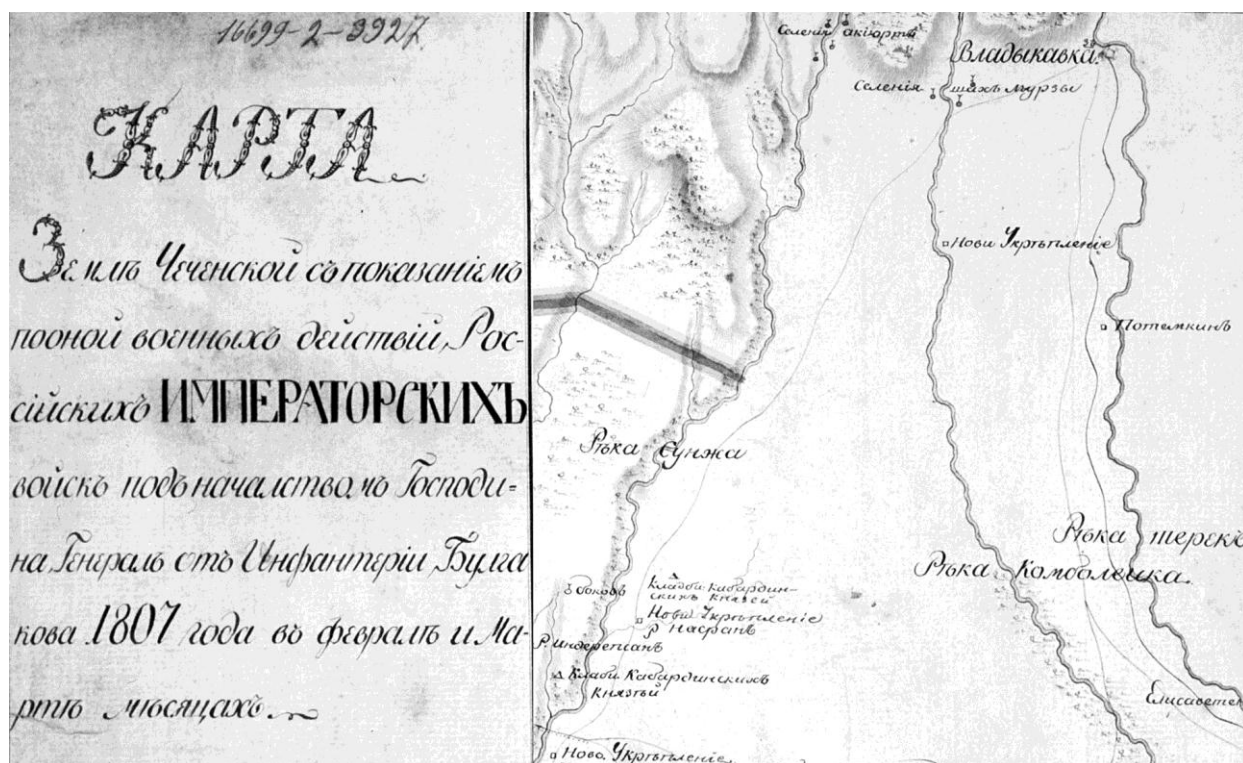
16699-2-3927

КАРТА

Земль Чеченской съ показаніемъ пооной военныхъ действій Россійскихъ ИМПЕРАТОРСКИХЪ войскъ подъ началствомъ Господина Генерал отъ Инфантеріи Булгакова 1807 года въ февралѣ и Мартѣ мѣсяцахъ.

Селеніе акюрть
Владыкавка
Селенія шахъ мурзы
Нови Укрѣпленіе
Потемкинъ
Рѣка Сунжа
Рѣка терекъ
Рѣка Комбольика
Боковъ
Кладби Кабардинскихъ князей
Нови Укрѣпленіе
р. Насранъ
р. Индерепанъ
Клади Кабардинскихъ князей
Елисаветен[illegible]
Нова Укрѣпленіе